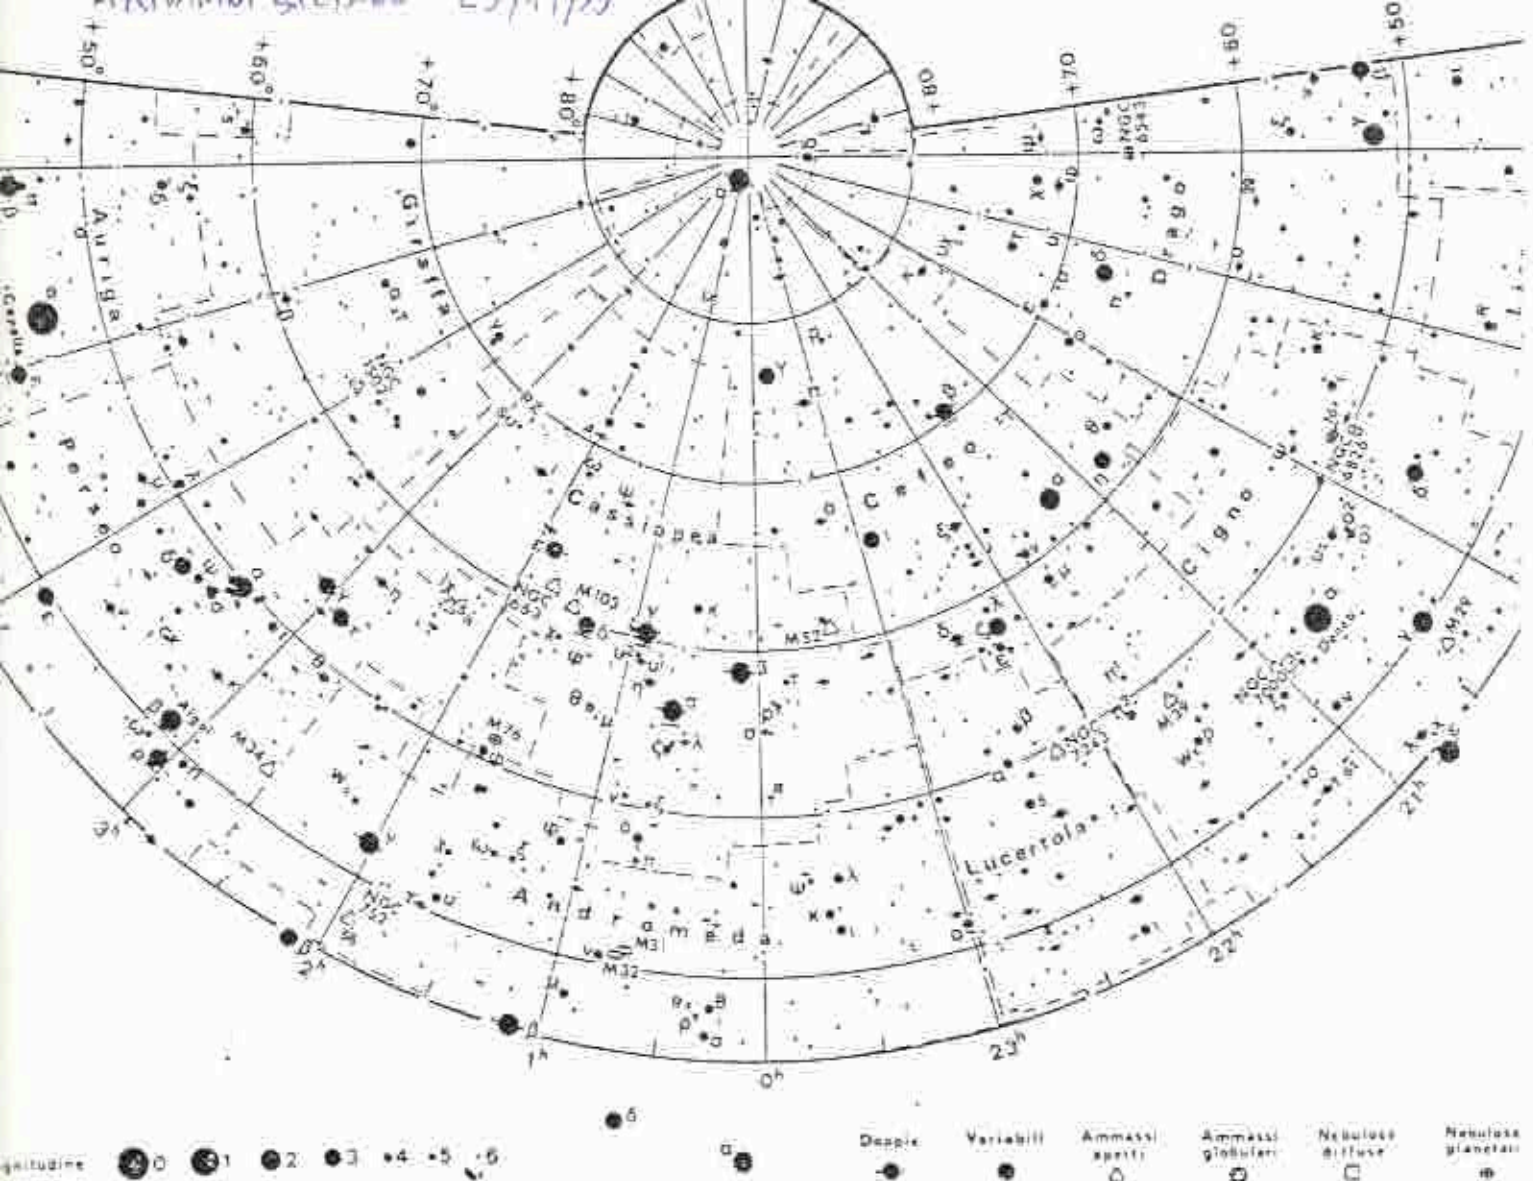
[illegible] 23/11/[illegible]

+50° +60° +70° +80° +80 +70 +60 +50

Auriga

Giraffa

Drago

Perseo

Cassiopea

Cefeo

Cigno

Algol

M34

M76

M103

NGC 663

M52

M39

M29

NGC 7243

Lucertola

Andromeda

M31

M32

NGC 752

NGC 6543

NGC 6826

NGC 7000

Deneb

3h 2h 1h 0h 23h 22h 21h

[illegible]gnitudine 0 1 2 3 4 5 6

Doppie

Variabili

Ammassi aperti

Ammassi globulari

Nebulose diffuse

Nebulose planetari